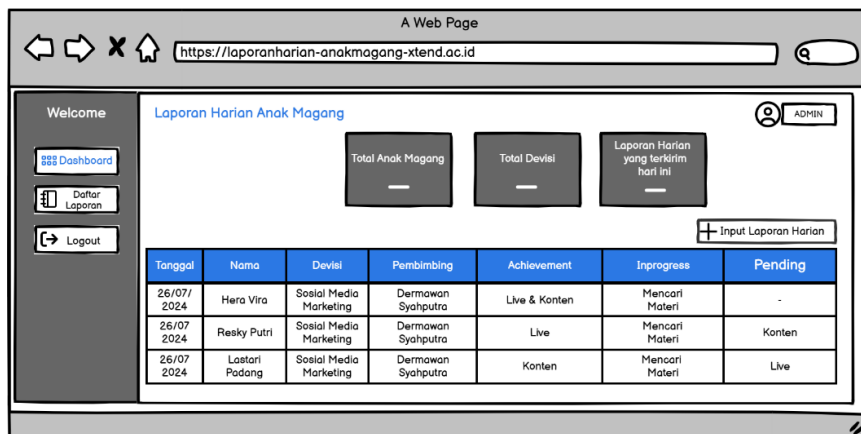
A Web Page

https://laporanharian-anakmagang-xtend.ac.id

Welcome

Dashboard

Daftar Laporan

Logout

Laporan Harian Anak Magang

ADMIN

Total Anak Magang

Total Devisi

Laporan Harian yang terkirim hari ini

Input Laporan Harian

| Tanggal | Nama | Devisi | Pembimbing | Achievement | Inprogress | Pending |
|---|---|---|---|---|---|---|
| 26/07/ 2024 | Hera Vira | Sosial Media Marketing | Dermawan Syahputra | Live & Konten | Mencari Materi | - |
| 26/07 2024 | Resky Putri | Sosial Media Marketing | Dermawan Syahputra | Live | Mencari Materi | Konten |
| 26/07 2024 | Lastari Padang | Sosial Media Marketing | Dermawan Syahputra | Konten | Mencari Materi | Live |